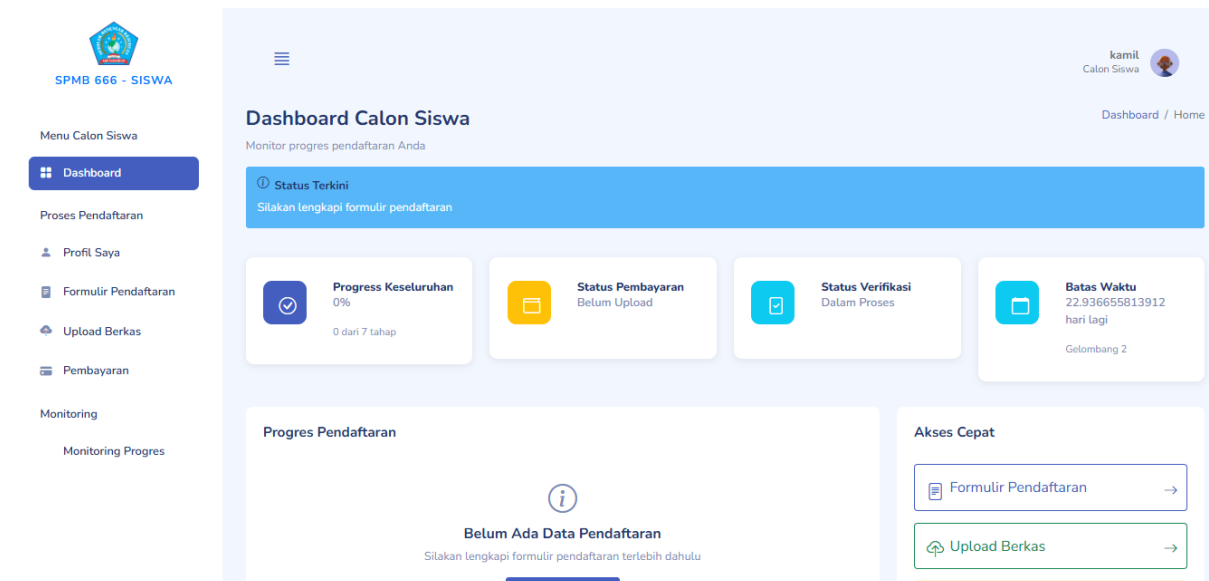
SPMB 666 - SISWA

Menu Calon Siswa

Dashboard

Proses Pendaftaran

Profil Saya

Formulir Pendaftaran

Upload Berkas

Pembayaran

Monitoring

Monitoring Progres

kamil
Calon Siswa

Dashboard Calon Siswa

Monitor progres pendaftaran Anda

Dashboard / Home

Status Terkini
Silakan lengkapi formulir pendaftaran

Progress Keseluruhan
0%
0 dari 7 tahap

Status Pembayaran
Belum Upload

Status Verifikasi
Dalam Proses

Batas Waktu
22.936655813912 hari lagi
Gelombang 2

Progres Pendaftaran

Belum Ada Data Pendaftaran
Silakan lengkapi formulir pendaftaran terlebih dahulu

Akses Cepat

Formulir Pendaftaran →

Upload Berkas →